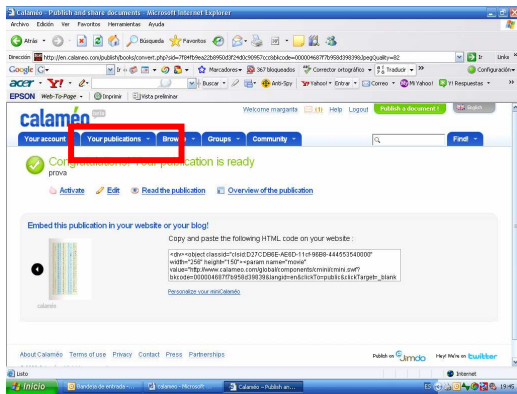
Calaméo - Publish and share documents - Microsoft Internet Explorer

Archivo Edición Ver Favoritos Herramientas Ayuda

Atrás Búsqueda Favoritos

Dirección http://en.calameo.com/publish/books/convert.php?sid=7f8f4fb9ea22b8958d3f24d0c90957cc6b6code=00000f4687f7b958d398396JpegQuality=82 Ir Links

Google Ir Marcadores 367 bloqueados Corrector ortográfico Traducir Configuración

Buscar Anti-Spy Yahoo! Entrar Correo Mi Yahoo! Y! Respuestas

EPSON Web-To-Page Imprimir Vista preliminar

calaméo beta

Welcome margarita (1) Help Logout Publish a document ! English

Your account Your publications Browse Groups Community Find

Congratulations! Your publication is ready

prova

Activate Edit Read the publication Overview of the publication

Embed this publication in your website or your blog!

Copy and paste the following HTML code on your website :

<div><object classid="clsid:D27CDB6E-AE6D-11cf-96B8-444553540000" width="256" height="150"><param name="movie" value="http://www.calameo.com/global/components/cminiit.mini.swf?bkcode=00000f4687f7b958d398396langid=en&clickTo=public&clickTarget=_blank

Personalize your miniCalaméo

calaméo

About Calaméo Terms of use Privacy Contact Press Partnerships

Publish on Jimdo Hey! We're on twitter

Listo Internet

Inicio Bandeja de entrada -... calameo - Microsoft ... Calaméo - Publish an... ES 19:46